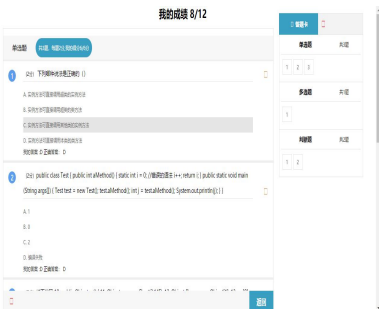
我的成绩 8/12

单选题 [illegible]

1 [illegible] 下列哪种说法是正确的（）

A. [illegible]
B. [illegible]
C. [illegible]
D. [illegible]
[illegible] D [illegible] D

2 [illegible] public class Test { public int aMethod() { static int i = 0; //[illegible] i++; return i; } public static void main (String args[]) { Test test = new Test(); test.aMethod(); int j = test.aMethod(); System.out.println(j); } }

A. 1
B. 0
C. 2
D. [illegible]
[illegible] D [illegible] D

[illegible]

返回

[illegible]

单选题 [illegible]
1 2 3

多选题 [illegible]
1

判断题 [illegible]
1 2